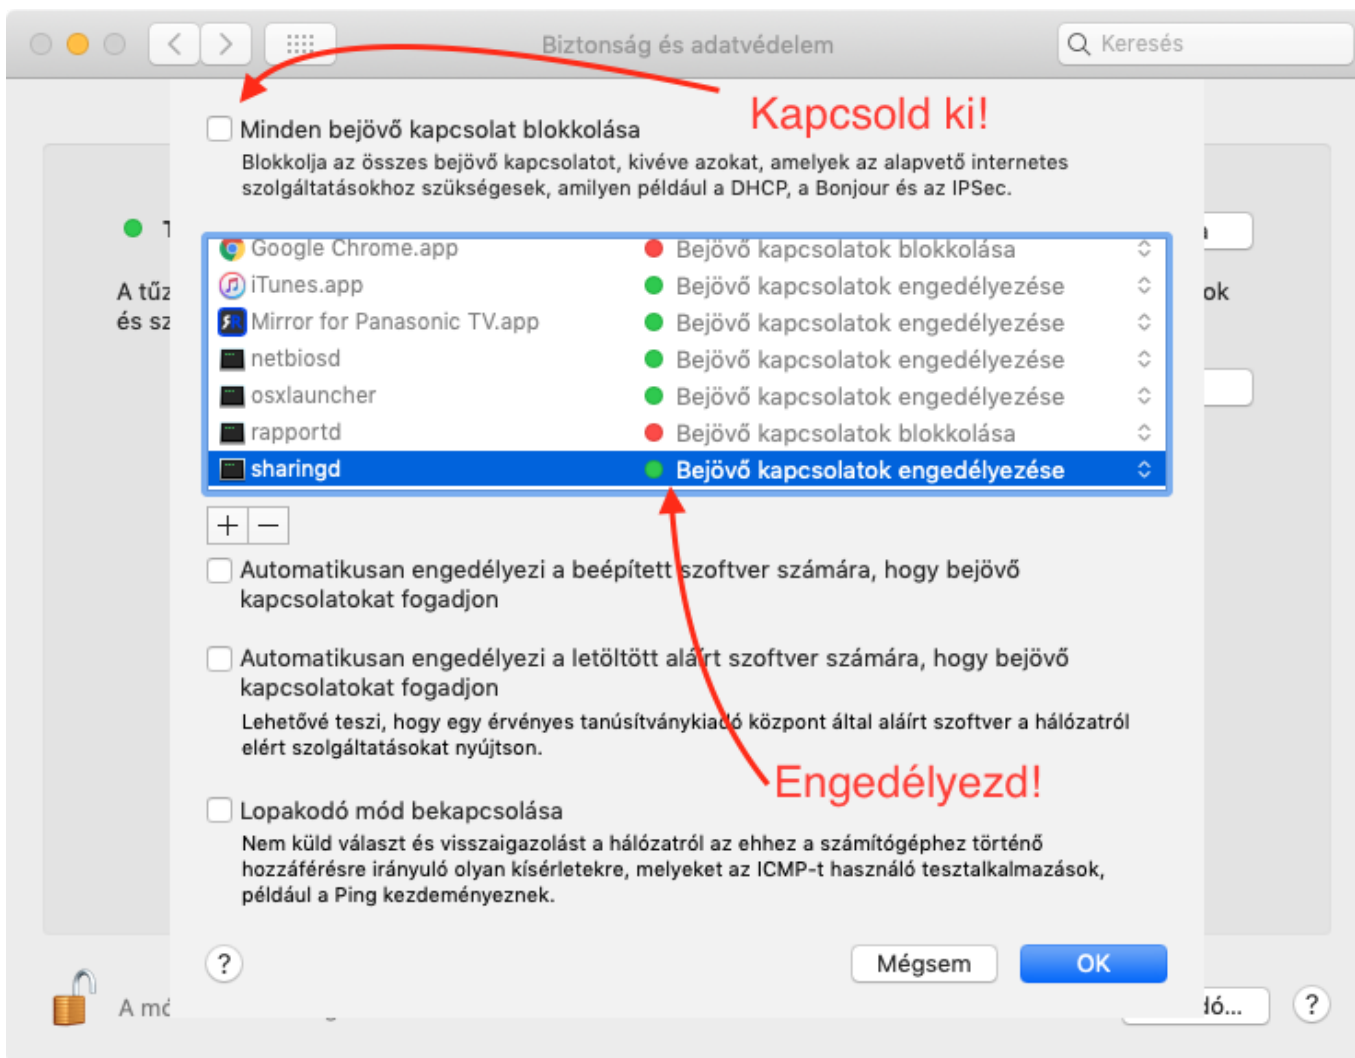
Biztonság és adatvédelem

Keresés

Kapcsold ki!

Minden bejövő kapcsolat blokkolása

Blokkolja az összes bejövő kapcsolatot, kivéve azokat, amelyek az alapvető internetes szolgáltatásokhoz szükségesek, amilyen például a DHCP, a Bonjour és az IPSec.

A tűz
és sz

ok

| | |
|---|---|
| Google Chrome.app | Bejövő kapcsolatok blokkolása |
| iTunes.app | Bejövő kapcsolatok engedélyezése |
| Mirror for Panasonic TV.app | Bejövő kapcsolatok engedélyezése |
| netbiosd | Bejövő kapcsolatok engedélyezése |
| osxlauncher | Bejövő kapcsolatok engedélyezése |
| rapportd | Bejövő kapcsolatok blokkolása |
| sharingd | Bejövő kapcsolatok engedélyezése |

+ −

Automatikusan engedélyezi a beépített szoftver számára, hogy bejövő kapcsolatokat fogadjon

Automatikusan engedélyezi a letöltött aláírt szoftver számára, hogy bejövő kapcsolatokat fogadjon

Lehetővé teszi, hogy egy érvényes tanúsítványkiadó központ által aláírt szoftver a hálózatról elért szolgáltatásokat nyújtson.

Engedélyezd!

Lopakodó mód bekapcsolása

Nem küld választ és visszaigazolást a hálózatról az ehhez a számítógéphez történő hozzáférésre irányuló olyan kísérletekre, melyeket az ICMP-t használó tesztalkalmazások, például a Ping kezdeményeznek.

?

Mégsem

OK

A mó

ló...

?